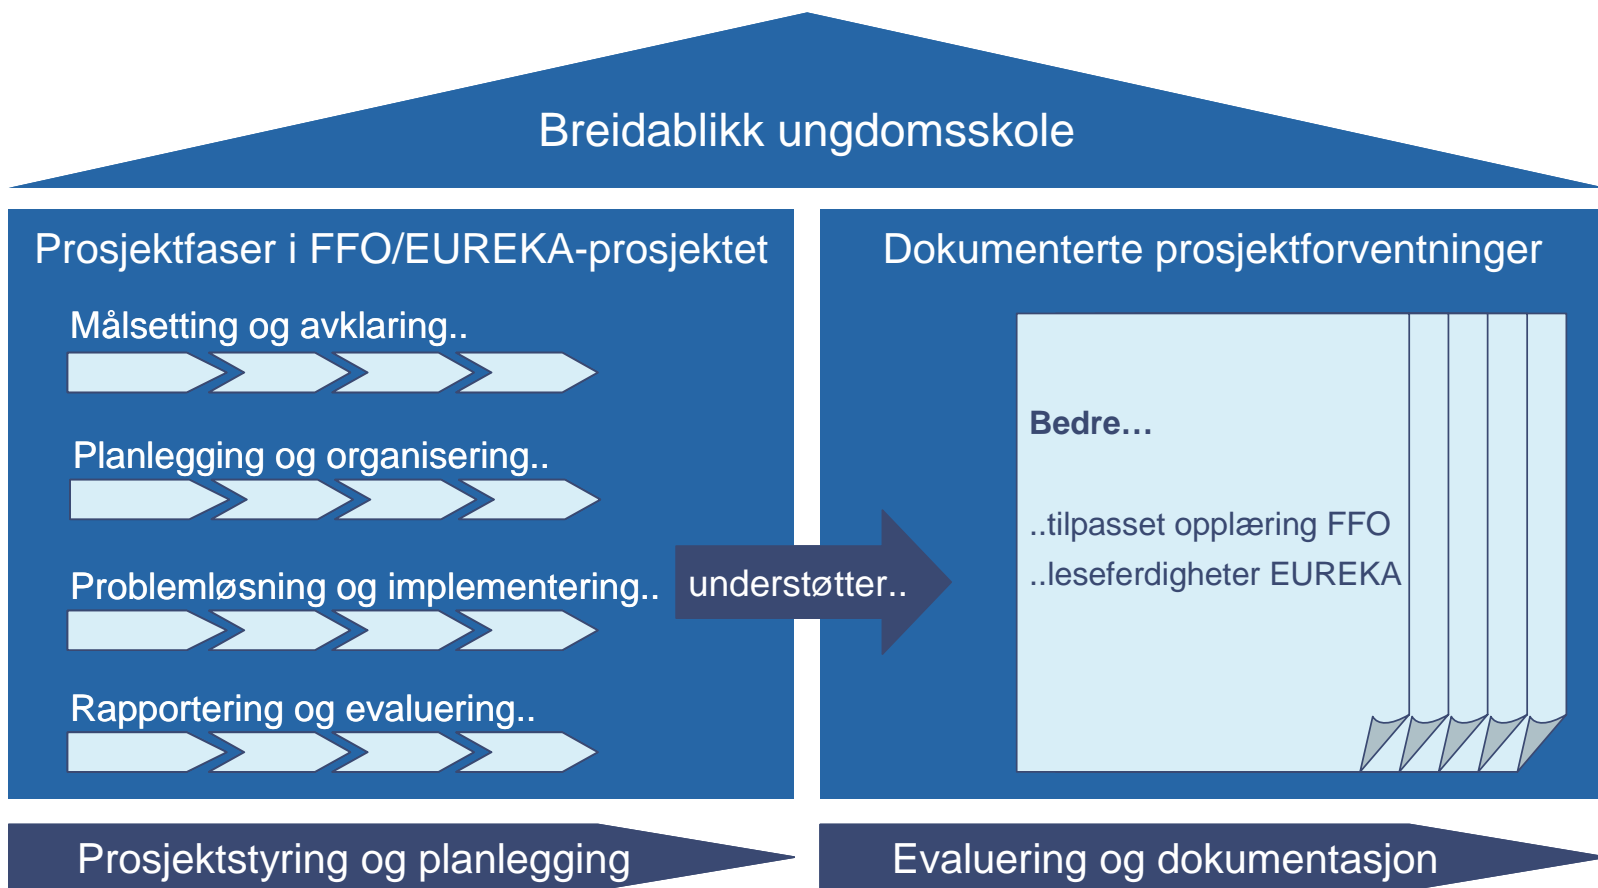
Breidablikk ungdomsskole

Prosjektfaser i FFO/EUREKA-prosjektet

Målsetting og avklaring..

Planlegging og organisering..

Problemløsning og implementering..

Rapportering og evaluering..

understøtter..

Dokumenterte prosjektforventninger

Bedre…

..tilpasset opplæring FFO

..leseferdigheter EUREKA

Prosjektstyring og planlegging

Evaluering og dokumentasjon